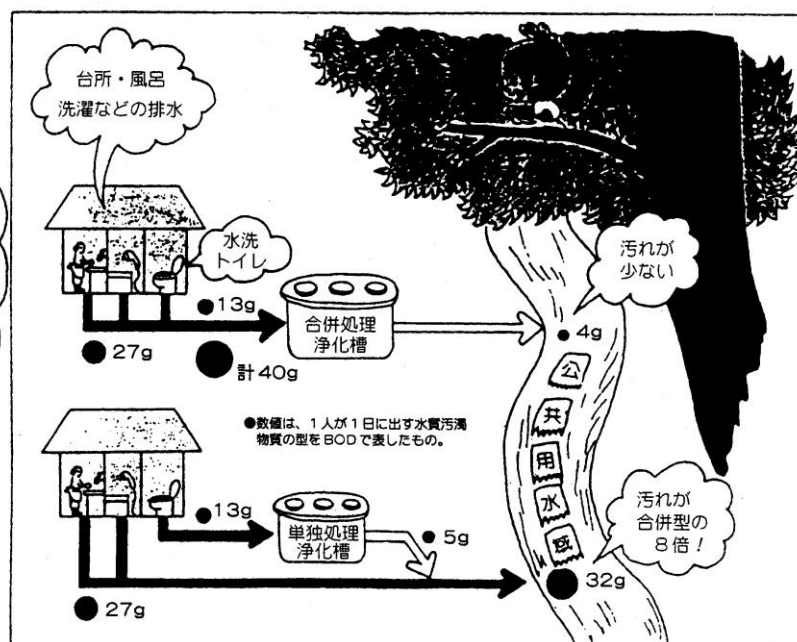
台所・風呂
洗濯などの排水

水洗
トイレ

汚れが
少ない

●13g

合併処理
浄化槽

● 4g

● 27g

計40g

公
共
用
水
域

●数値は、1人が1日に出す水質汚濁物質の型をBODで表したもの。

汚れが
合併型の
8倍!

●13g

単独処理
浄化槽

● 5g

32g

● 27g